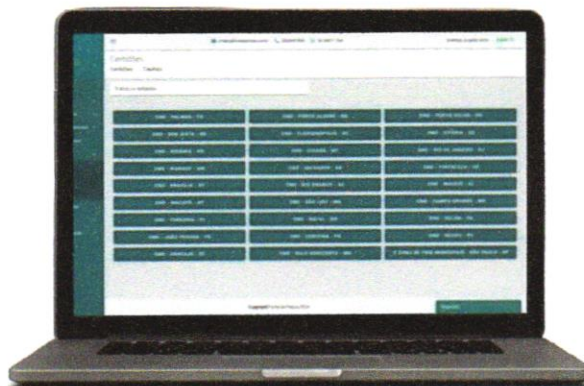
Certidões

Certidões    Tópicos

CRECI - PALMAS - TO
CRECI - PORTO ALEGRE - RS
CRECI - PORTO VELHO - RO
CRECI - BOA VISTA - RR
CRECI - FLORIANÓPOLIS - SC
CRECI - VITÓRIA - ES
CRECI - GOIÂNIA - GO
CRECI - CUIABÁ - MT
CRECI - RIO DE JANEIRO - RJ
CRECI - MANAUS - AM
CRECI - SALVADOR - BA
CRECI - FORTALEZA - CE
CRECI - BRASÍLIA - DF
CRECI - RIO BRANCO - AC
CRECI - MACEIÓ - AL
CRECI - MACAPÁ - AP
CRECI - SÃO LUÍS - MA
CRECI - CAMPO GRANDE - MS
CRECI - TERESINA - PI
CRECI - NATAL - RN
CRECI - BELÉM - PA
CRECI - JOÃO PESSOA - PB
CRECI - CURITIBA - PR
CRECI - RECIFE - PE
CRECI - ARACAJU - SE
CRECI - BELO HORIZONTE - MG
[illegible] - SÃO PAULO - SP

Copyright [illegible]